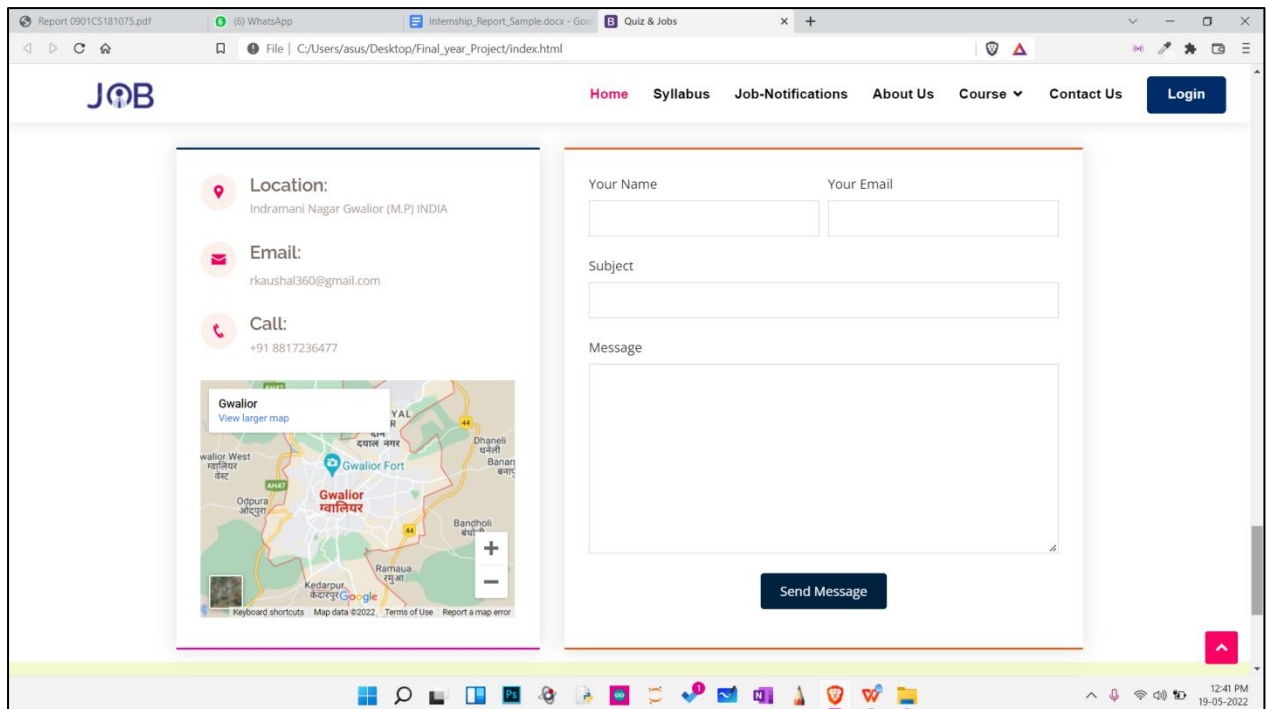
Report 0901CS181075.pdf
(6) WhatsApp
Internship_Report_Sample.docx - Goo
Quiz & Jobs
File | C:/Users/asus/Desktop/Final_year_Project/index.html

JOB
Home
Syllabus
Job-Notifications
About Us
Course
Contact Us
Login

Location:
Indramani Nagar Gwalior (M.P) INDIA

Email:
rkaushal360@gmail.com

Call:
+91 8817236477

Gwalior
View larger map
YAL
R
दयाल नगर
Dhaneli
धनेली
walior West
ग्वालियर
वेस्ट
Gwalior Fort
Banar
बनार
AH47
Odpura
ओदपुरा
Gwalior
ग्वालियर
44
44
Bandholi
बंधोली
Ramaua
रमुआ
Kedarpur
केदारपुर
Google
Keyboard shortcuts
Map data ©2022
Terms of Use
Report a map error

Your Name
Your Email
Subject
Message
Send Message

12:41 PM
19-05-2022